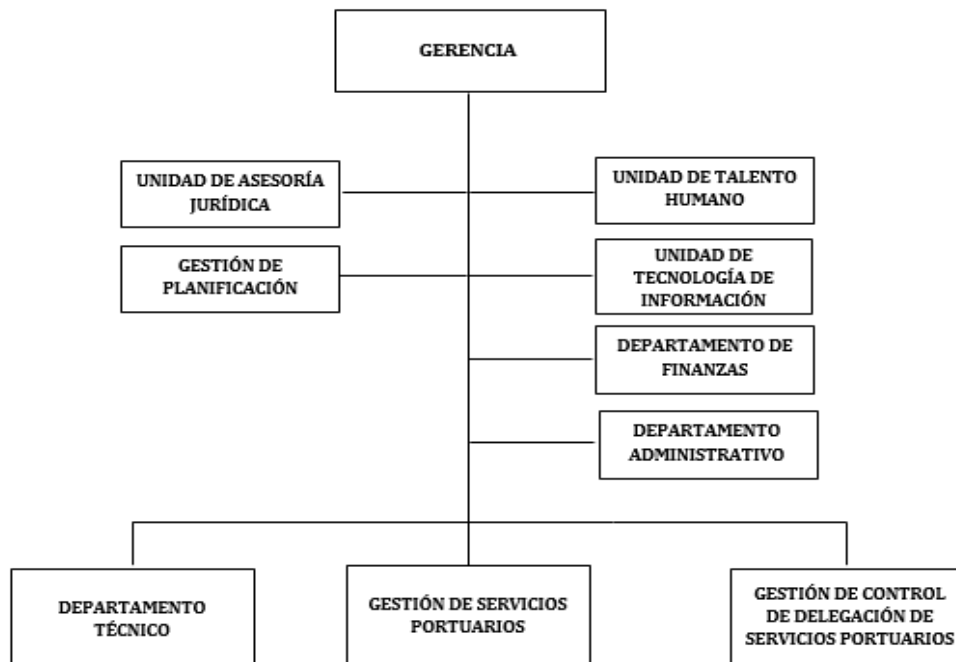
GERENCIA

UNIDAD DE ASESORÍA JURÍDICA

UNIDAD DE TALENTO HUMANO

GESTIÓN DE PLANIFICACIÓN

UNIDAD DE TECNOLOGÍA DE INFORMACIÓN

DEPARTAMENTO DE FINANZAS

DEPARTAMENTO ADMINISTRATIVO

DEPARTAMENTO TÉCNICO

GESTIÓN DE SERVICIOS PORTUARIOS

GESTIÓN DE CONTROL DE DELEGACIÓN DE SERVICIOS PORTUARIOS